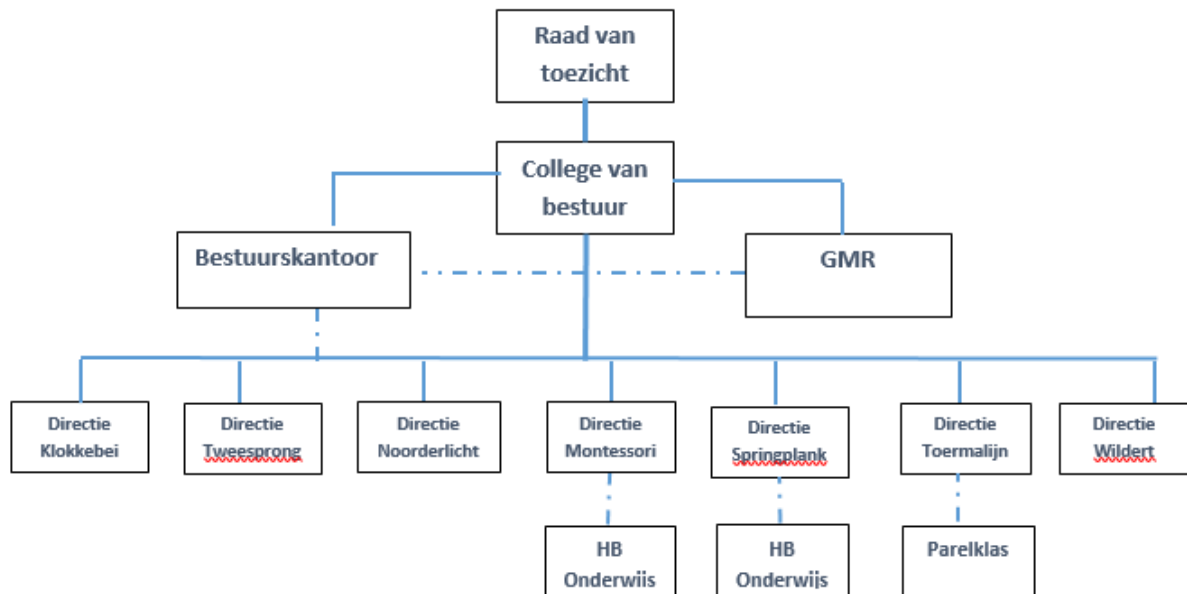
Raad van toezicht

College van bestuur

Bestuurskantoor

GMR

Directie Klokkebei

Directie Tweesprong

Directie Noorderlicht

Directie Montessori

Directie Springplank

Directie Toermalijn

Directie Wildert

HB Onderwijs

HB Onderwijs

Parelklas